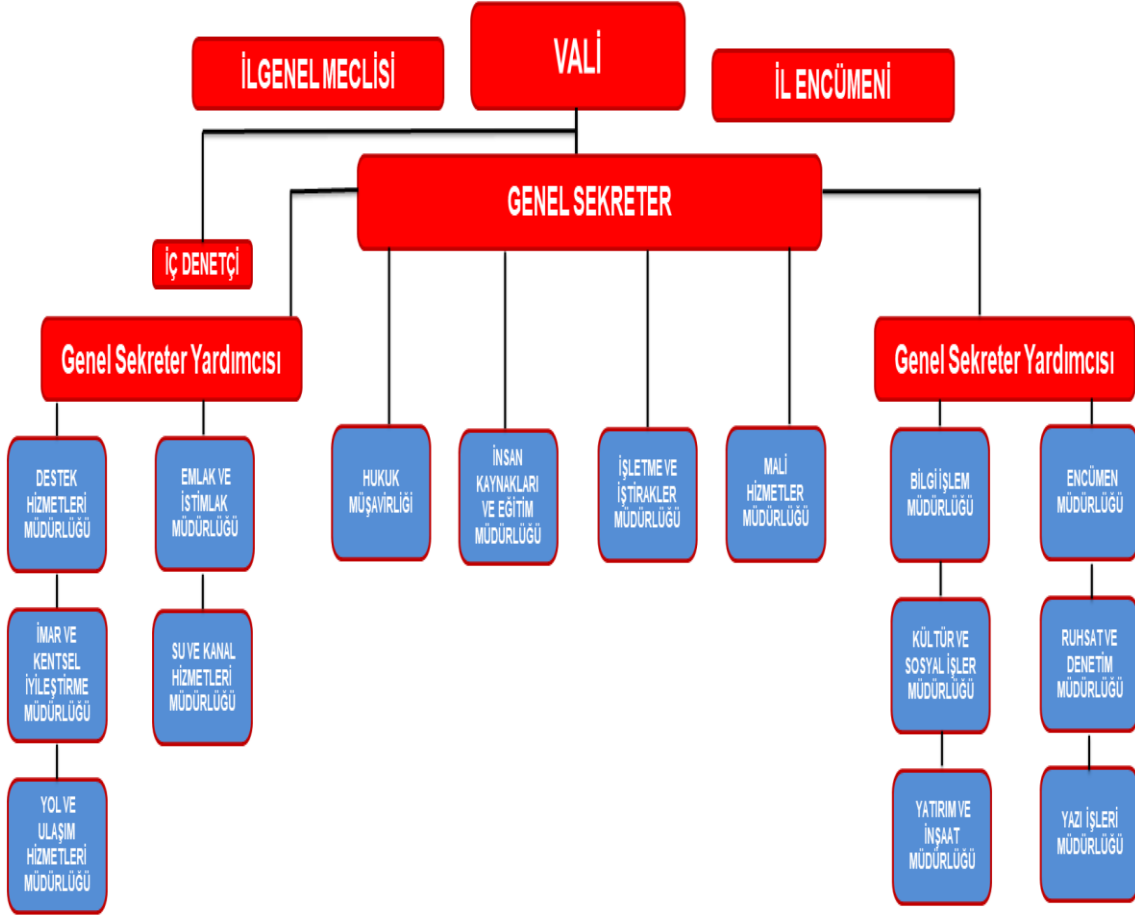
VALİ

İLGENEL MECLİSİ

İL ENCÜMENİ

GENEL SEKRETER

İÇ DENETÇİ

Genel Sekreter Yardımcısı

Genel Sekreter Yardımcısı

DESTEK HİZMETLERİ MÜDÜRLÜĞÜ

EMLAK VE İSTİMLAK MÜDÜRLÜĞÜ

HUKUK MÜŞAVİRLİĞİ

İNSAN KAYNAKLARI VE EĞİTİM MÜDÜRLÜĞÜ

İŞLETME VE İŞTİRAKLER MÜDÜRLÜĞÜ

MALİ HİZMETLER MÜDÜRLÜĞÜ

BİLGİ İŞLEM MÜDÜRLÜĞÜ

ENCÜMEN MÜDÜRLÜĞÜ

İMAR VE KENTSEL İYİLEŞTİRME MÜDÜRLÜĞÜ

SU VE KANAL HİZMETLERİ MÜDÜRLÜĞÜ

KÜLTÜR VE SOSYAL İŞLER MÜDÜRLÜĞÜ

RUHSAT VE DENETİM MÜDÜRLÜĞÜ

YOL VE ULAŞIM HİZMETLERİ MÜDÜRLÜĞÜ

YATIRIM VE İNŞAAT MÜDÜRLÜĞÜ

YAZI İŞLERİ MÜDÜRLÜĞÜ